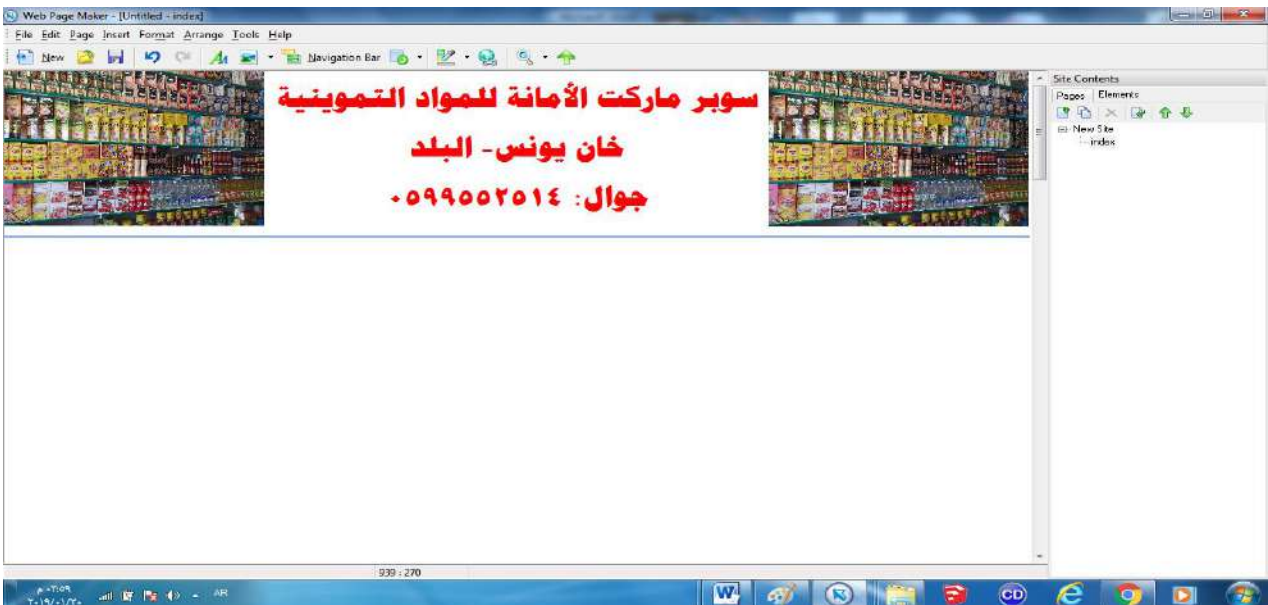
Web Page Maker - [Untitled - index]

File Edit Page Insert Format Arrange Tools Help

New Navigation Bar

سوبر ماركت الأمانة للمواد التموينية
خان يونس- البلد
جوال: ٠٥٩٩٥٥٢٥١٤

Site Contents
Pages Elements
New Site
index

939 : 270

AR
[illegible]
٢٠١٩/٠١/٢٠